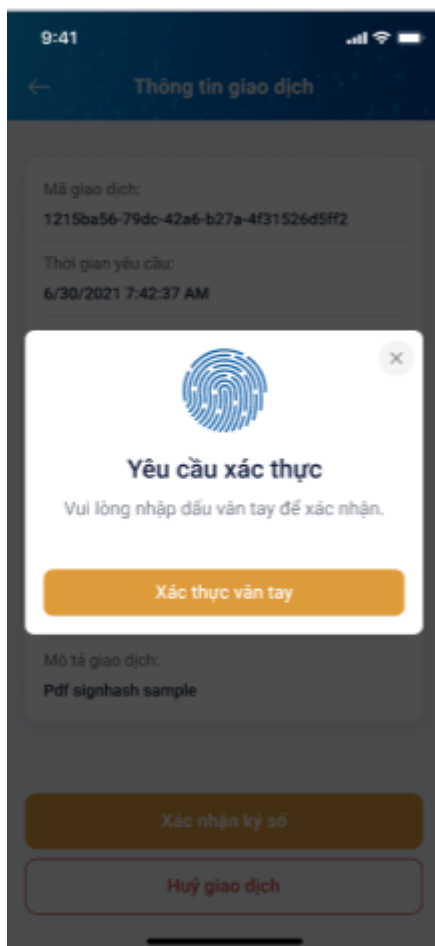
9:41

Thông tin giao dịch

Mã giao dịch:
1215ba56-79dc-42a6-b27a-4f31526d5ff2

Thời gian yêu cầu:
6/30/2021 7:42:37 AM

Yêu cầu xác thực

Vui lòng nhập dấu vân tay để xác nhận.

Xác thực vân tay

Mô tả giao dịch:
Pdf signhash sample

Xác nhận ký số

Huỷ giao dịch